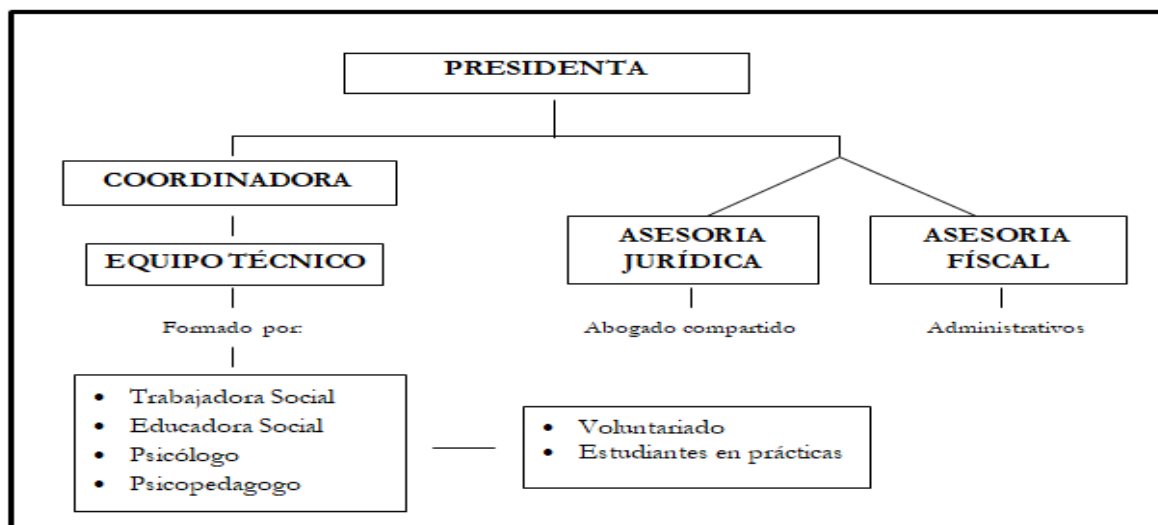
PRESIDENTA

COORDINADORA

EQUIPO TÉCNICO

Formado por:

- Trabajadora Social
- Educadora Social
- Psicólogo
- Psicopedagogo

- Voluntariado
- Estudiantes en prácticas

ASESORIA JURÍDICA

Abogado compartido

ASESORIA FÍSCAL

Administrativos